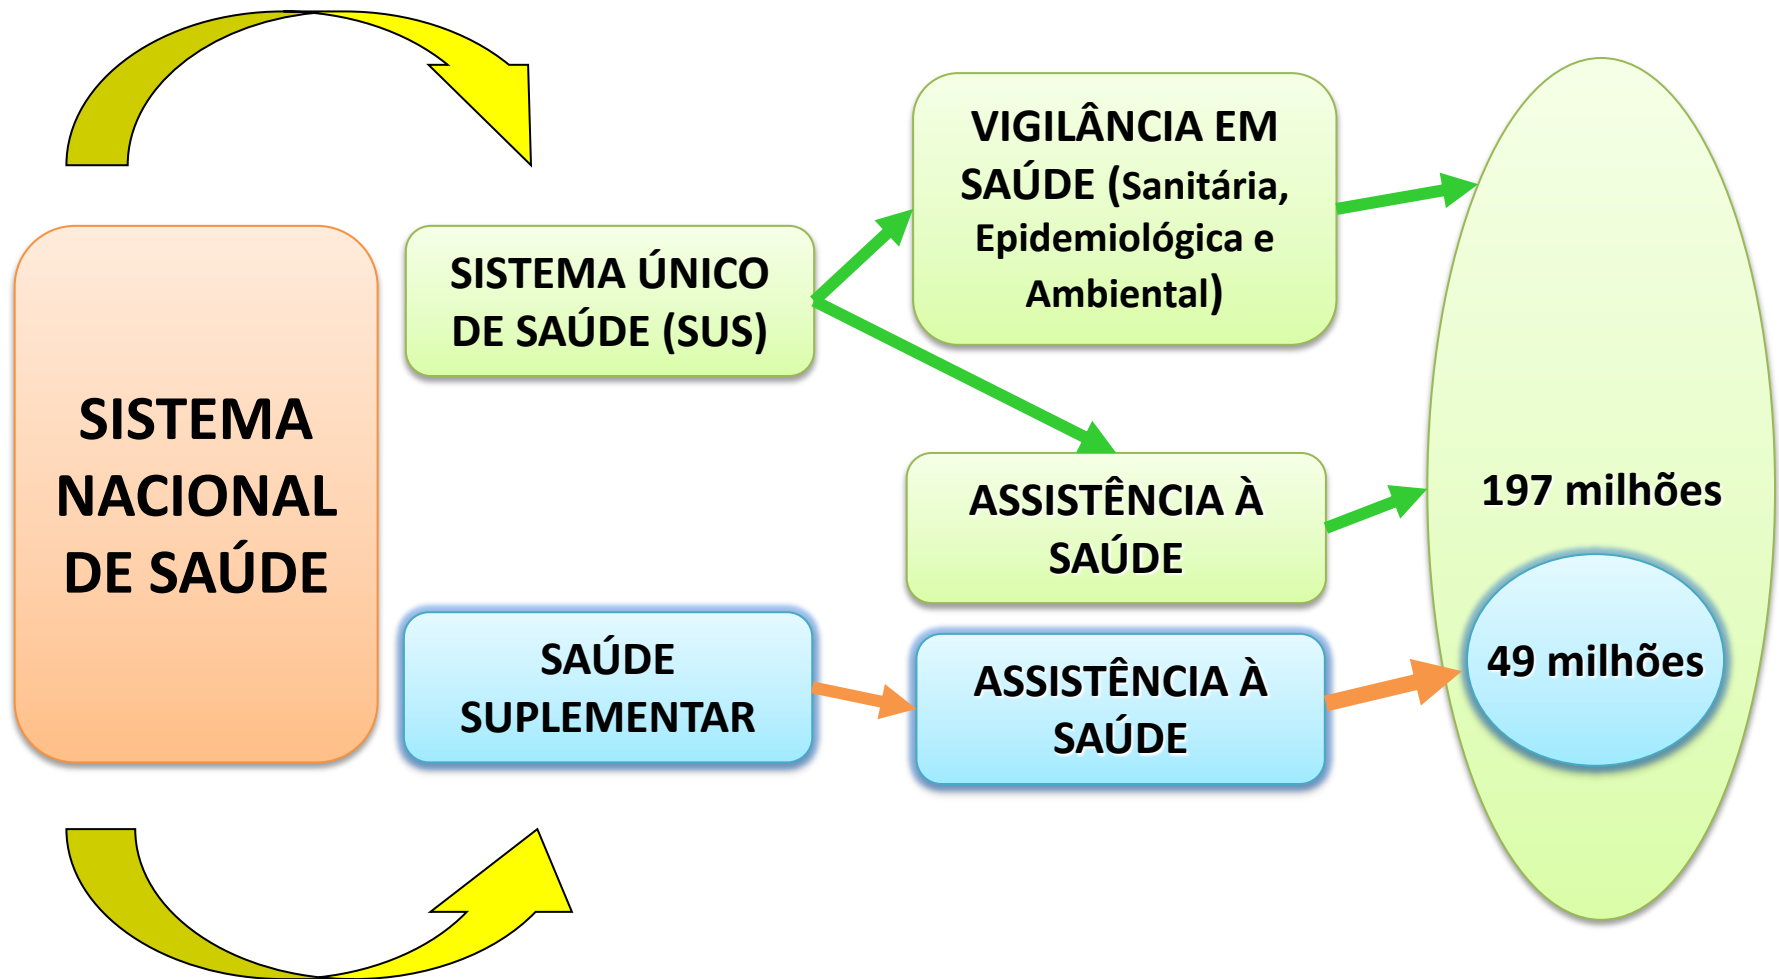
SISTEMA NACIONAL DE SAÚDE

SISTEMA ÚNICO DE SAÚDE (SUS)

VIGILÂNCIA EM SAÚDE (Sanitária, Epidemiológica e Ambiental)

ASSISTÊNCIA À SAÚDE

SAÚDE SUPLEMENTAR

ASSISTÊNCIA À SAÚDE

197 milhões

49 milhões